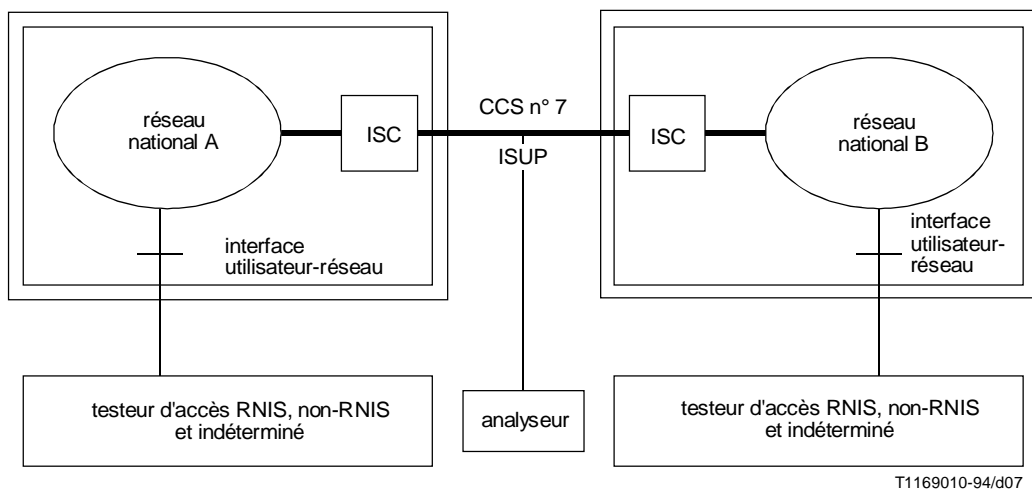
réseau national A

ISC

CCS n° 7

ISUP

ISC

réseau national B

interface utilisateur-réseau

interface utilisateur-réseau

testeur d'accès RNIS, non-RNIS et indéterminé

analyseur

testeur d'accès RNIS, non-RNIS et indéterminé

T1169010-94/d07